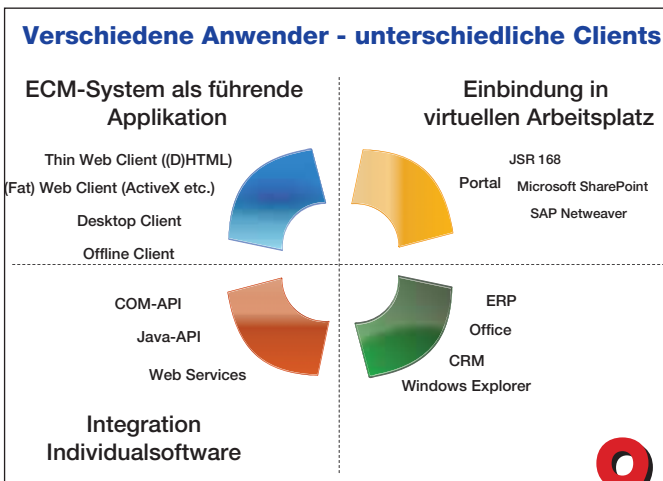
Verschiedene Anwender - unterschiedliche Clients

ECM-System als führende Applikation

Thin Web Client ((D)HTML)

(Fat) Web Client (ActiveX etc.)

Desktop Client

Offline Client

Einbindung in virtuellen Arbeitsplatz

JSR 168

Portal

Microsoft SharePoint

SAP Netweaver

COM-API

Java-API

Web Services

ERP

Office

CRM

Windows Explorer

Integration Individualsoftware